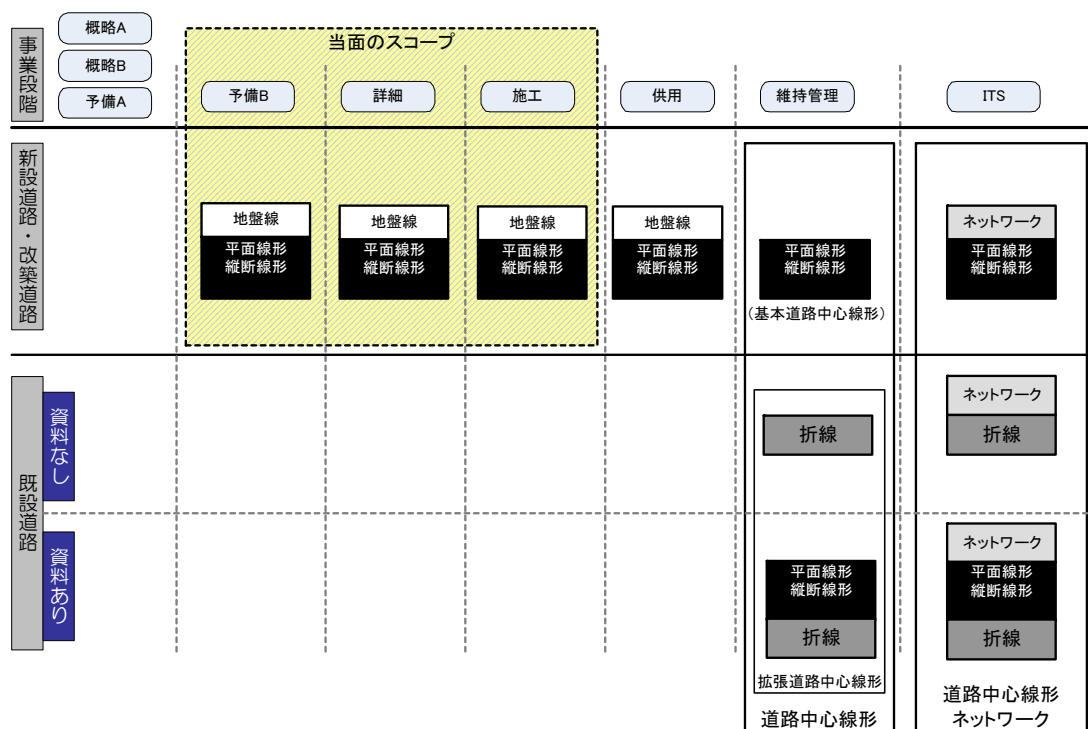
事業段階

概略A
概略B
予備A

当面のスコープ

予備B
詳細
施工
供用
維持管理
ITS

新設道路・改築道路

地盤線
平面線形
縦断線形

地盤線
平面線形
縦断線形

地盤線
平面線形
縦断線形

地盤線
平面線形
縦断線形

平面線形
縦断線形
（基本道路中心線形）

ネットワーク
平面線形
縦断線形

既設道路

資料なし

折線

ネットワーク
折線

資料あり

平面線形
縦断線形
折線

ネットワーク
平面線形
縦断線形
折線

拡張道路中心線形

道路中心線形

道路中心線形
ネットワーク